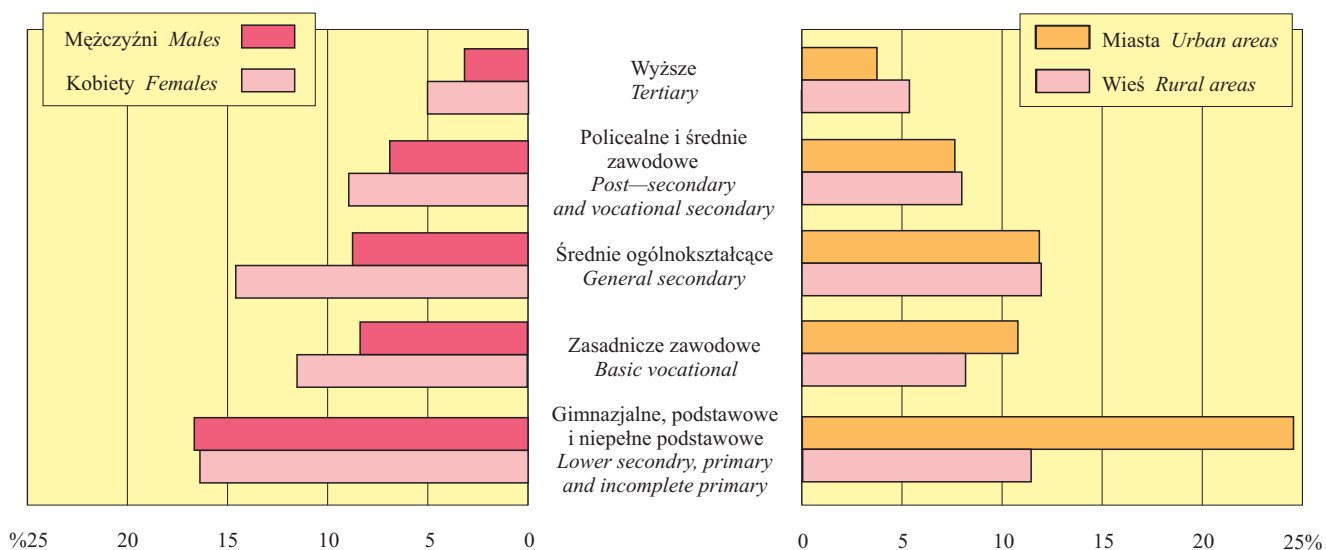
Mężczyźni *Males*

Kobiety *Females*

Miasta *Urban areas*

Wieś *Rural areas*

Wyższe
*Tertiary*

Policealne i średnie zawodowe
*Post—secondary and vocational secondary*

Średnie ogólnokształcące
*General secondary*

Zasadnicze zawodowe
*Basic vocational*

Gimnazjalne, podstawowe i niepełne podstawowe
*Lower secondry, primary and incomplete primary*

%25 20 15 10 5 0

0 5 10 15 20 25%